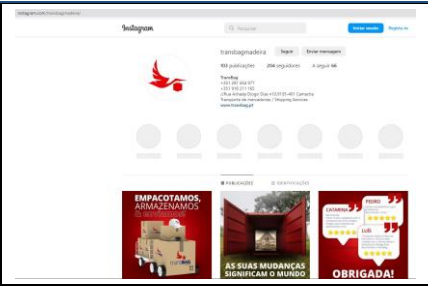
instagram.com/transbagmadeira

Instagram

Pesquisar

Iniciar sessão

Registe-se

transbagmadeira

Seguir

Enviar mensagem

103 publicações

204 seguidores

A seguir 66

TransBag

+351 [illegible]

+351 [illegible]

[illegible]

Transporte de mercadorias / Shipping Services

www.transbag.pt

PUBLICAÇÕES

IDENTIFICADO

EMPACOTAMOS, ARMAZENAMOS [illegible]

transbag

AS SUAS MUDANÇAS SIGNIFICAM O MUNDO

CATARINA

PEDRO

LUÍS

OBRIGADA!